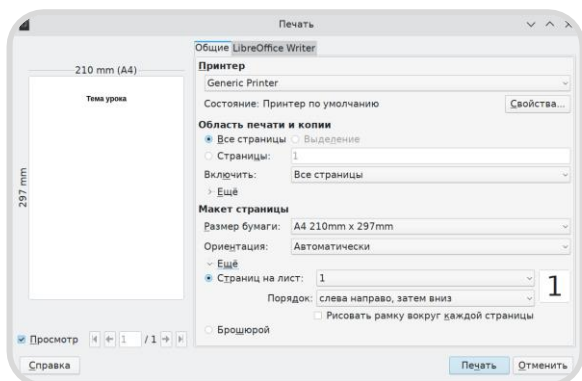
Печать

210 mm (A4)

297 mm

Тема урока

Общие LibreOffice Writer

Принтер

Generic Printer

Состояние: Принтер по умолчанию

Свойства...

Область печати и копии

Все страницы

Выделение

Страницы:

1

Включить:

Все страницы

Ещё

Макет страницы

Размер бумаги:

A4 210mm x 297mm

Ориентация:

Автоматически

Ещё

Страниц на лист:

1

1

Порядок:

слева направо, затем вниз

Рисовать рамку вокруг каждой страницы

Брошюрой

Просмотр

1

/ 1

Справка

Печать

Отменить